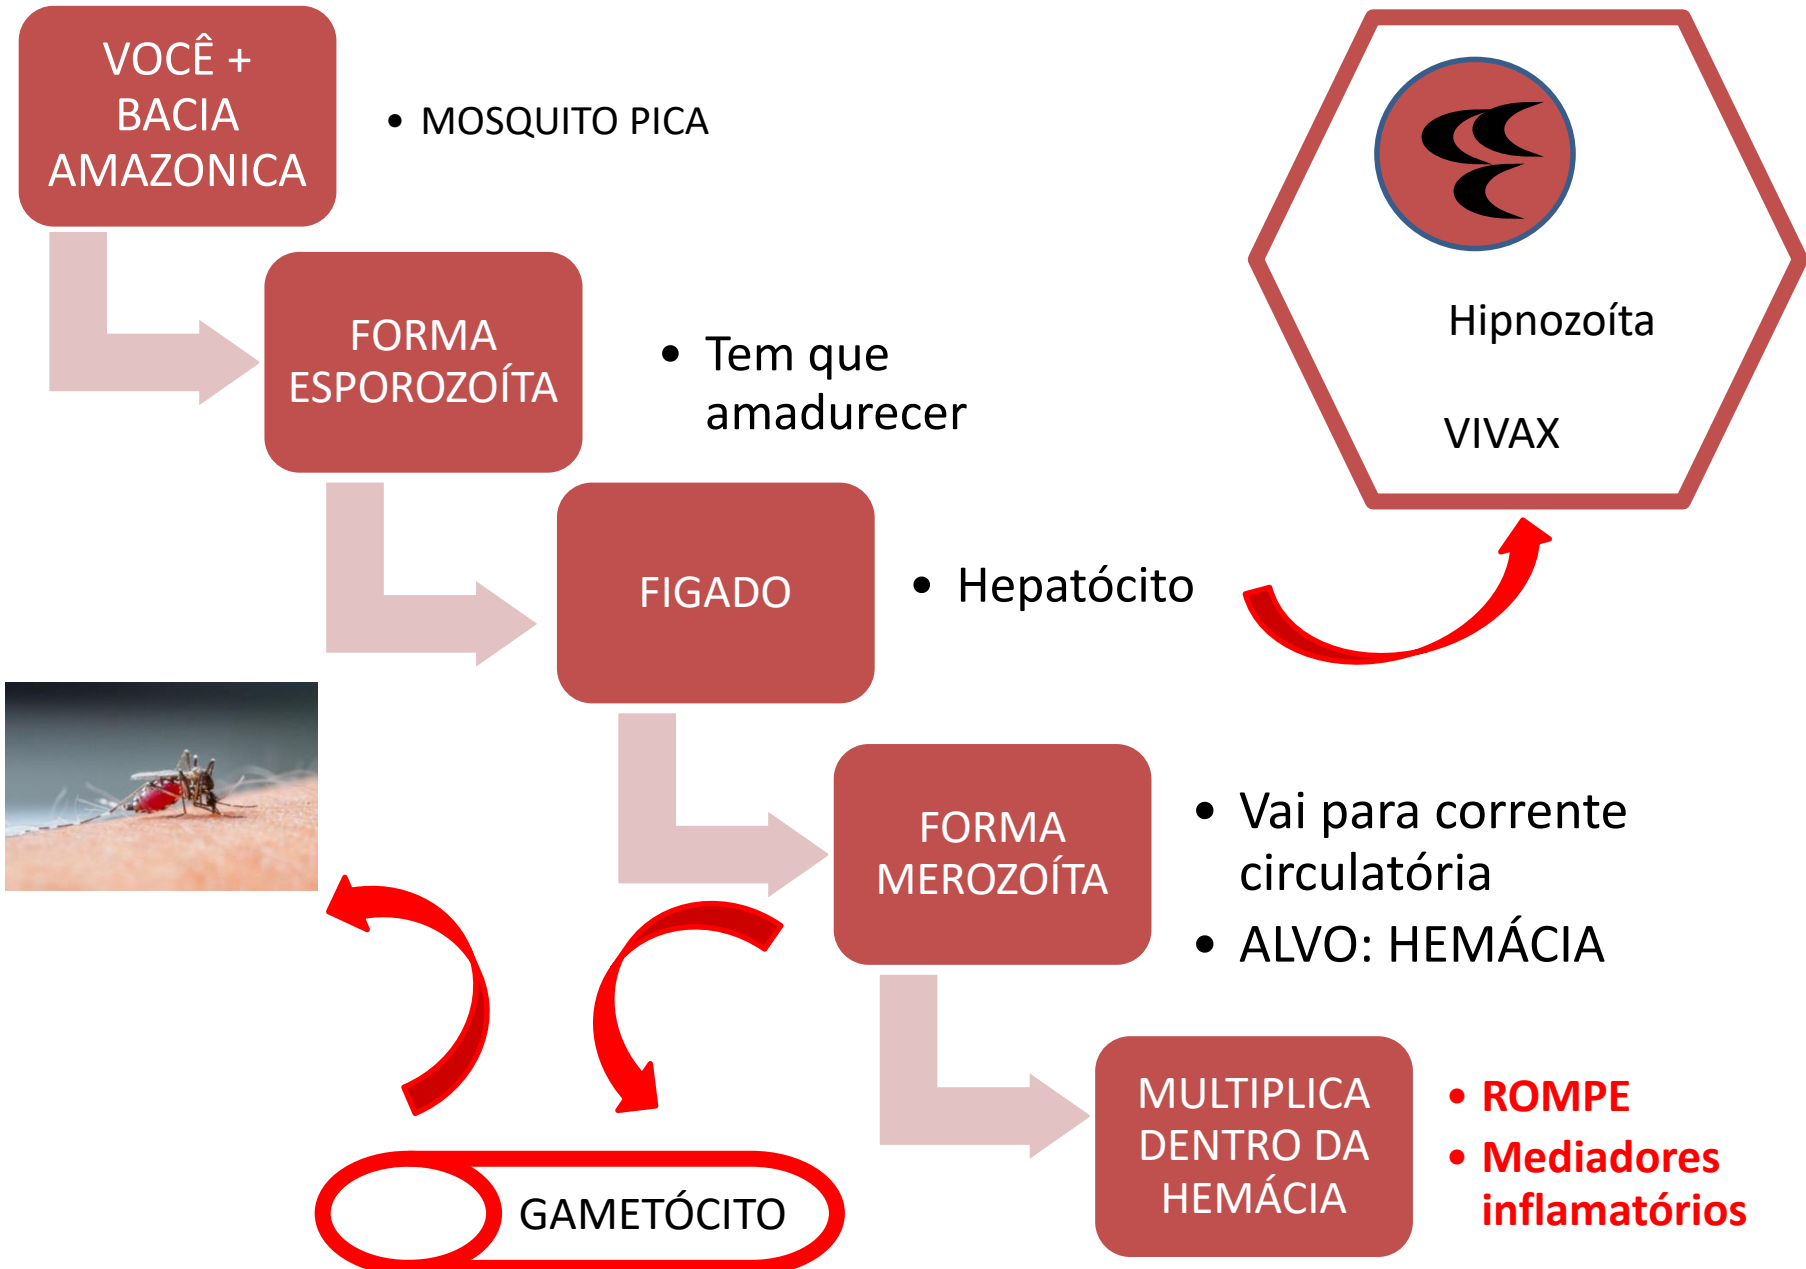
VOCÊ + BACIA AMAZONICA

• MOSQUITO PICA

FORMA ESPOROZOÍTA

• Tem que amadurecer

Hipnozoíta

VIVAX

FIGADO

• Hepatócito

FORMA MEROZOÍTA

• Vai para corrente circulatória
• ALVO: HEMÁCIA

MULTIPLICA DENTRO DA HEMÁCIA

• ROMPE
• Mediadores inflamatórios

GAMETÓCITO